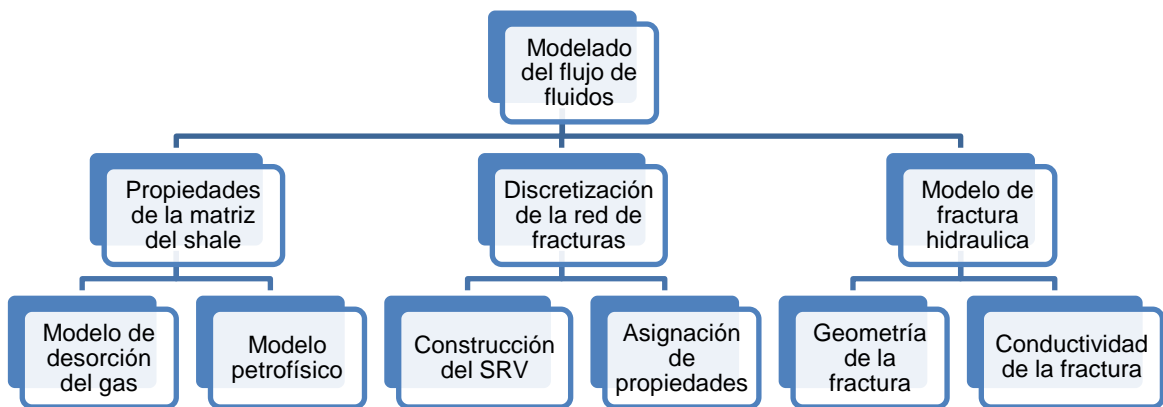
Modelado del flujo de fluidos

Propiedades de la matriz del shale

Discretización de la red de fracturas

Modelo de fractura hidraulica

Modelo de desorción del gas

Modelo petrofísico

Construcción del SRV

Asignación de propiedades

Geometría de la fractura

Conductivididad de la fractura